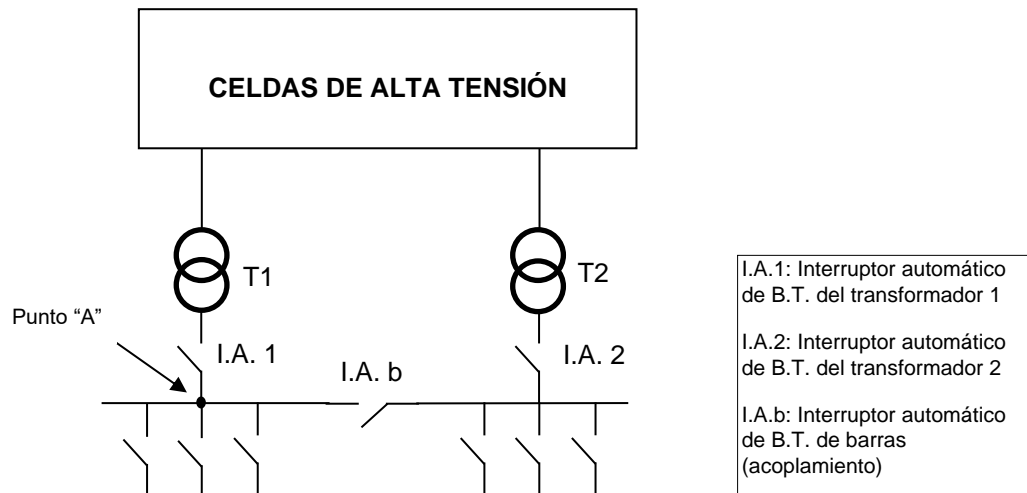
CELDAS DE ALTA TENSIÓN

T1

T2

Punto “A”

I.A. 1

I.A. b

I.A. 2

I.A.1: Interruptor automático de B.T. del transformador 1

I.A.2: Interruptor automático de B.T. del transformador 2

I.A.b: Interruptor automático de B.T. de barras (acoplamiento)